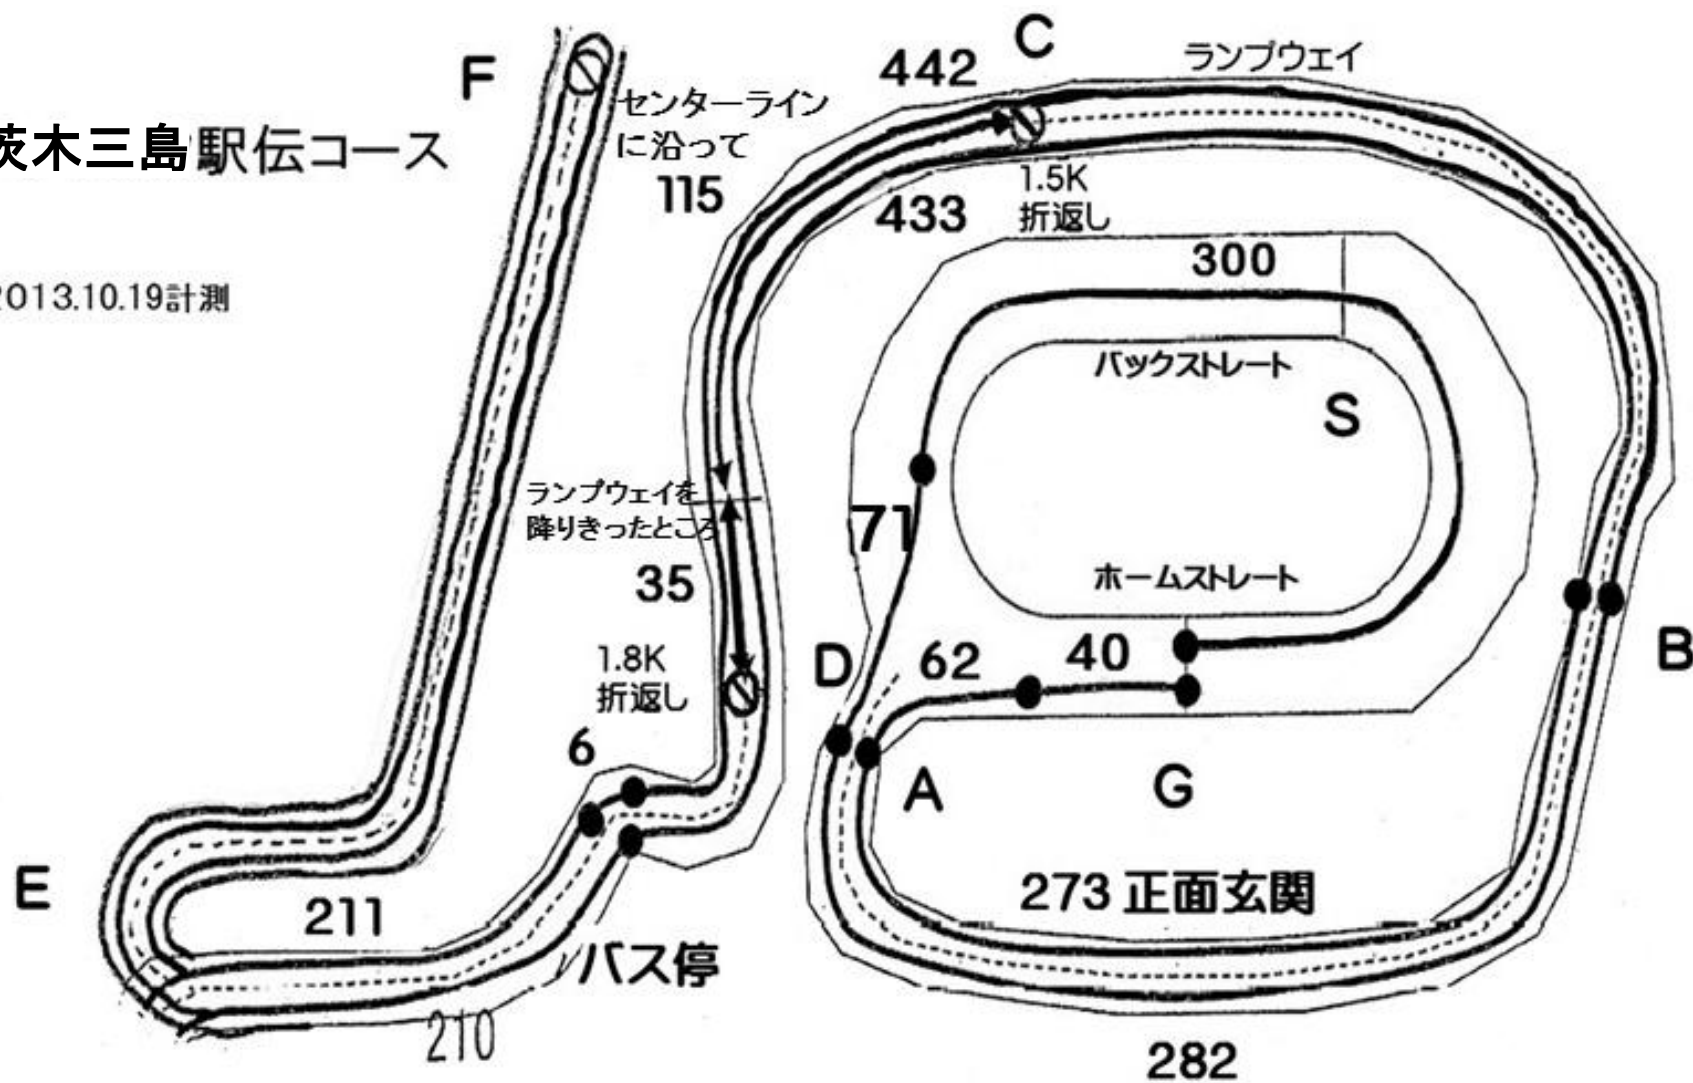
茨木三島駅伝コース

2013.10.19計測

F

センターラインに沿って

115

442

C

ランプウェイ

433

1.5K折返し

300

バックストレート

S

ランプウェイを降りきったところ

71

35

ホームストレート

1.8K折返し

D

62

40

B

6

A

G

E

211

273 正面玄関

バス停

210

282